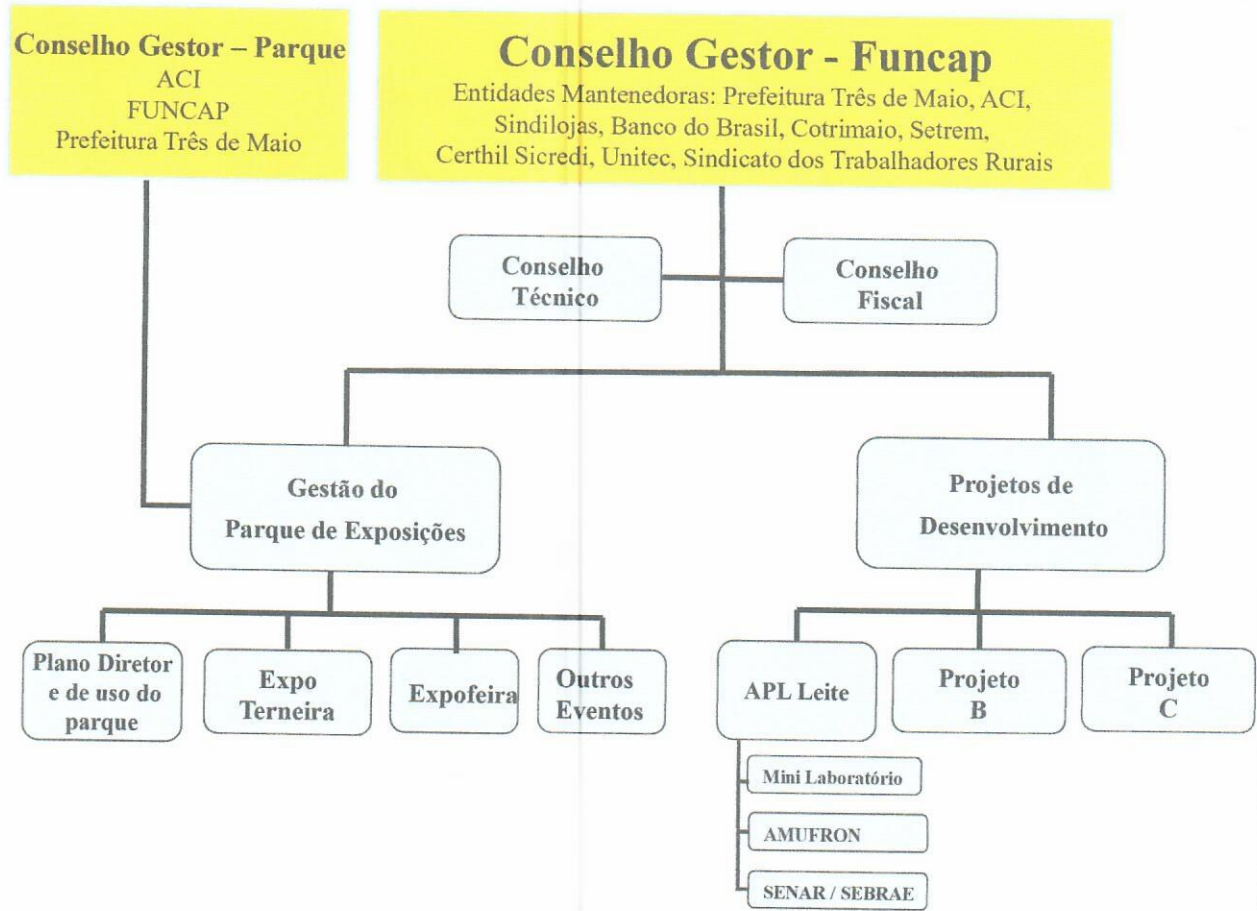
Conselho Gestor – Parque
ACI
FUNCAP
Prefeitura Três de Maio

Conselho Gestor - Funcap
Entidades Mantenedoras: Prefeitura Três de Maio, ACI, Sindilojas, Banco do Brasil, Cotrimaio, Setrem, Certhil Sicredi, Unitec, Sindicato dos Trabalhadores Rurais

Conselho Técnico

Conselho Fiscal

Gestão do Parque de Exposições

Projetos de Desenvolvimento

Plano Diretor e de uso do parque

Expo Terneira

Expofeira

Outros Eventos

APL Leite

Projeto B

Projeto C

Mini Laboratório

AMUFRON

SENAR / SEBRAE